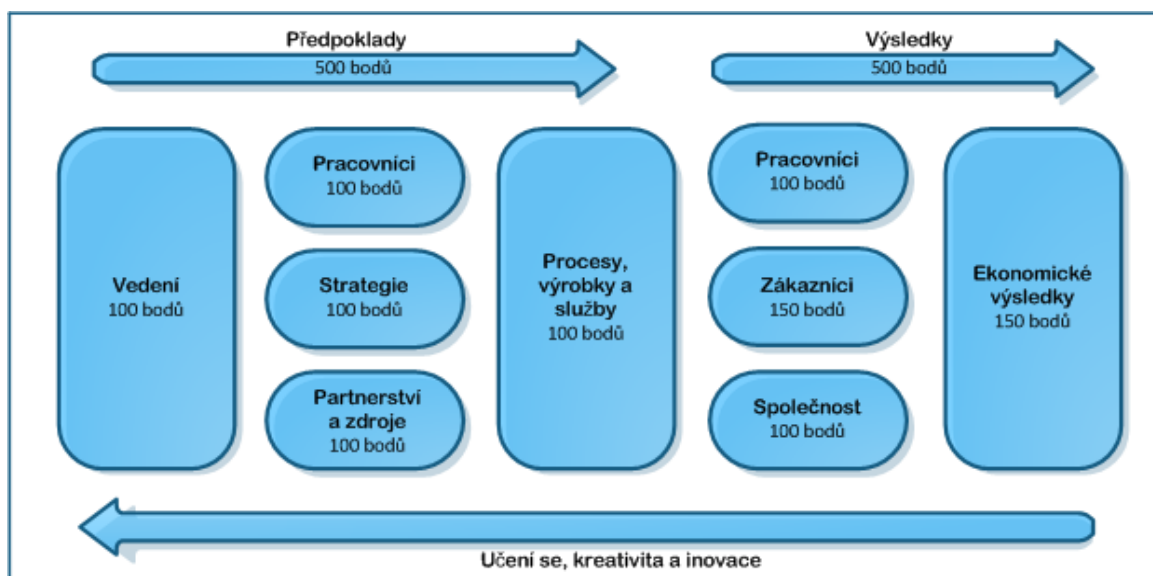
Předpoklady
500 bodů

Výsledky
500 bodů

Vedení
100 bodů

Pracovníci
100 bodů

Strategie
100 bodů

Partnerství a zdroje
100 bodů

Procesy, výrobky a služby
100 bodů

Pracovníci
100 bodů

Zákazníci
150 bodů

Společnost
100 bodů

Ekonomické výsledky
150 bodů

Učení se, kreativita a inovace